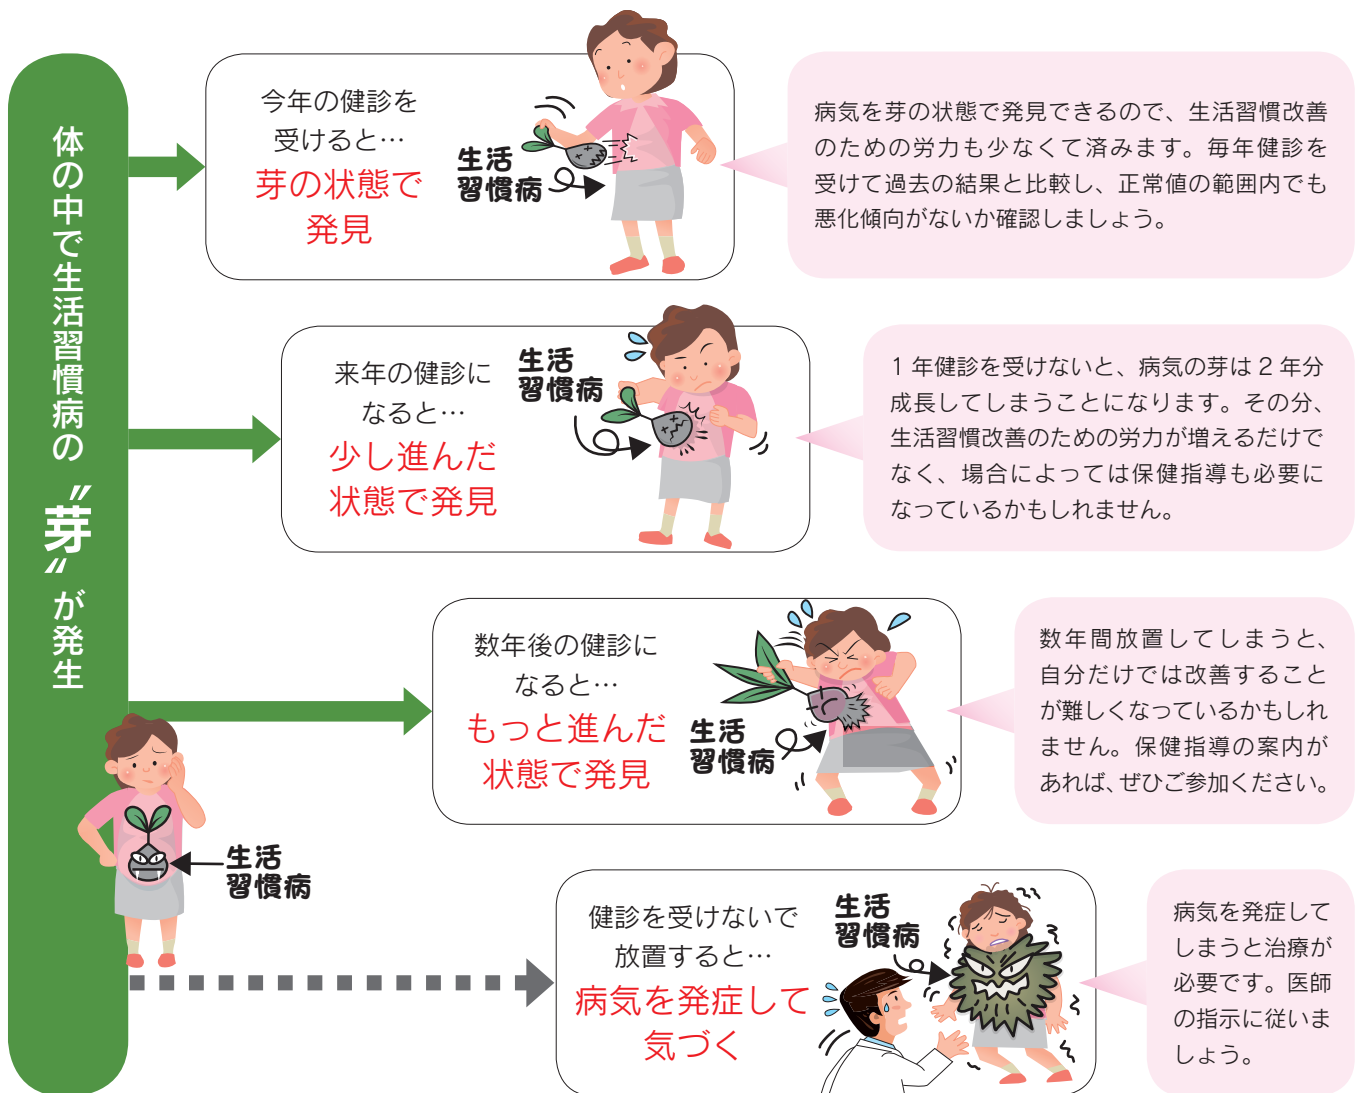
体の中で生活習慣病の〝芽〟が発生

今年の健診を受けると…
芽の状態で発見

生活習慣病

病気を芽の状態で発見できるので、生活習慣改善のための労力も少なくて済みます。毎年健診を受けて過去の結果と比較し、正常値の範囲内でも悪化傾向がないか確認しましょう。

来年の健診になると…
少し進んだ状態で発見

生活習慣病

1 年健診を受けないと、病気の芽は 2 年分成長してしまうことになります。その分、生活習慣改善のための労力が増えるだけでなく、場合によっては保健指導も必要になっているかもしれません。

数年後の健診になると…
もっと進んだ状態で発見

生活習慣病

数年間放置してしまうと、自分だけでは改善することが難しくなっているかもしれません。保健指導の案内があれば、ぜひご参加ください。

生活習慣病

健診を受けないで放置すると…
病気を発症して気づく

生活習慣病

病気を発症してしまうと治療が必要です。医師の指示に従いましょう。